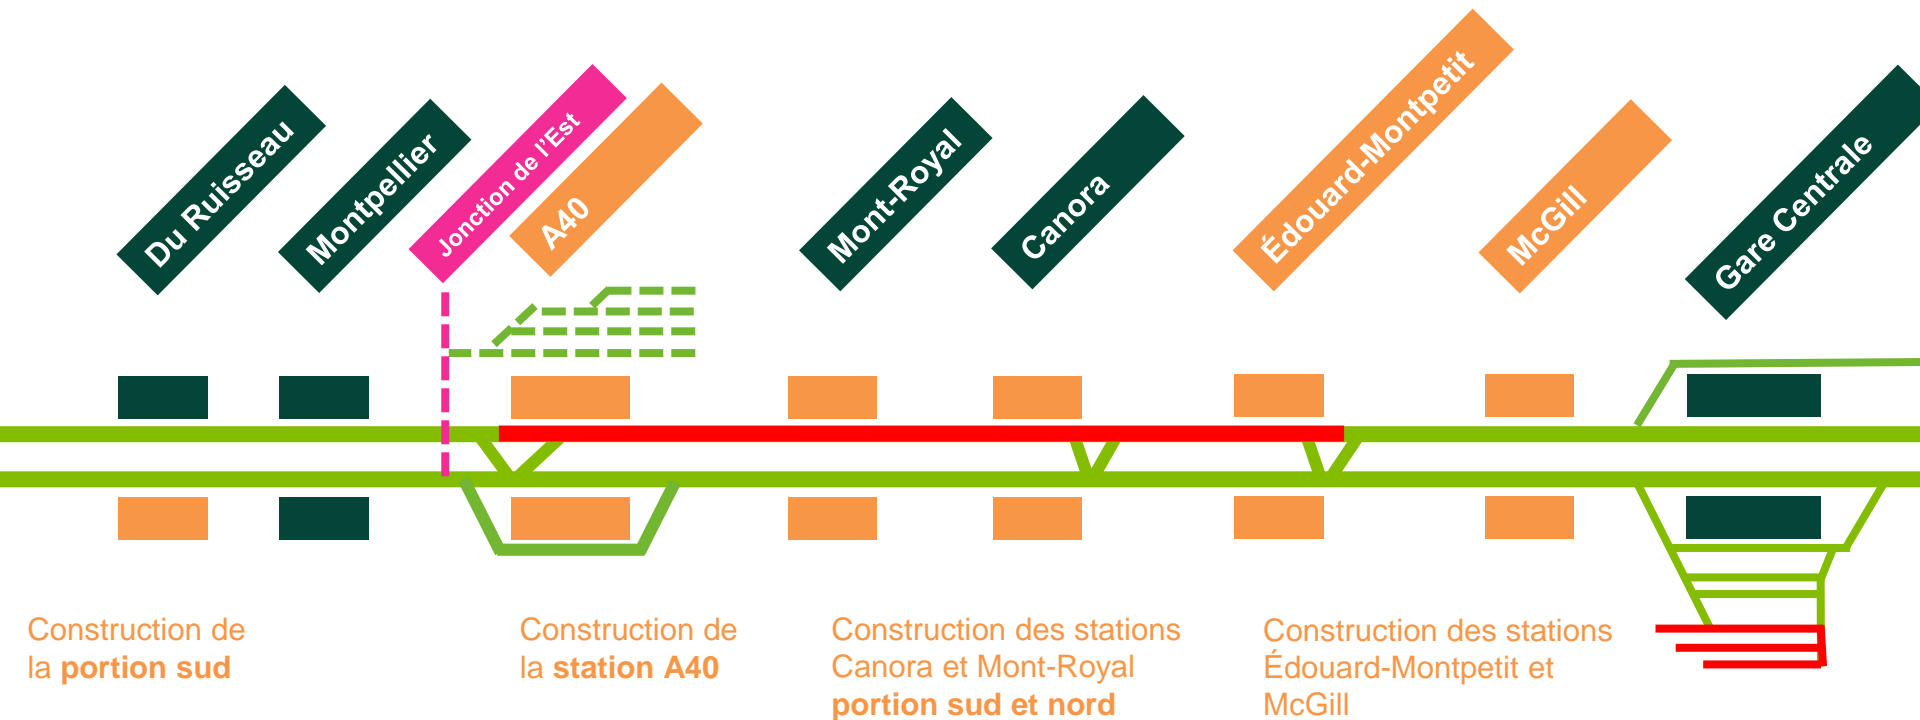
Du Ruisseau

Montpellier

Jonction de l'Est

A40

Mont-Royal

Canora

Édouard-Montpetit

McGill

Gare Centrale

Construction de la portion sud

Construction de la station A40

Construction des stations Canora et Mont-Royal portion sud et nord

Construction des stations Édouard-Montpetit et McGill